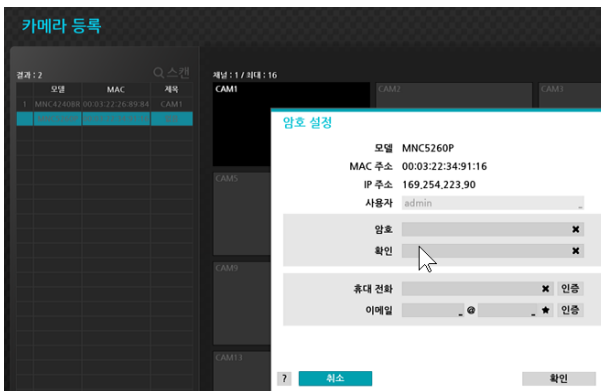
카메라 등록

결과 : 2

스캔

| | 모델 | MAC | 제목 |
|---|---|---|---|
| 1 | MNC4240BR | 00:03:22:26:89:84 | CAM1 |
| | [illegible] | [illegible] | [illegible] |

채널 : 1 / 최대 : 16

CAM1

CAM2

CAM3

CAM5

CAM9

CAM13

암호 설정

모델 MNC5260P

MAC 주소 00:03:22:34:91:16

IP 주소 169,254,223,90

사용자 admin

암호

확인

휴대 전화 인증

이메일 @ 인증

?

취소

확인